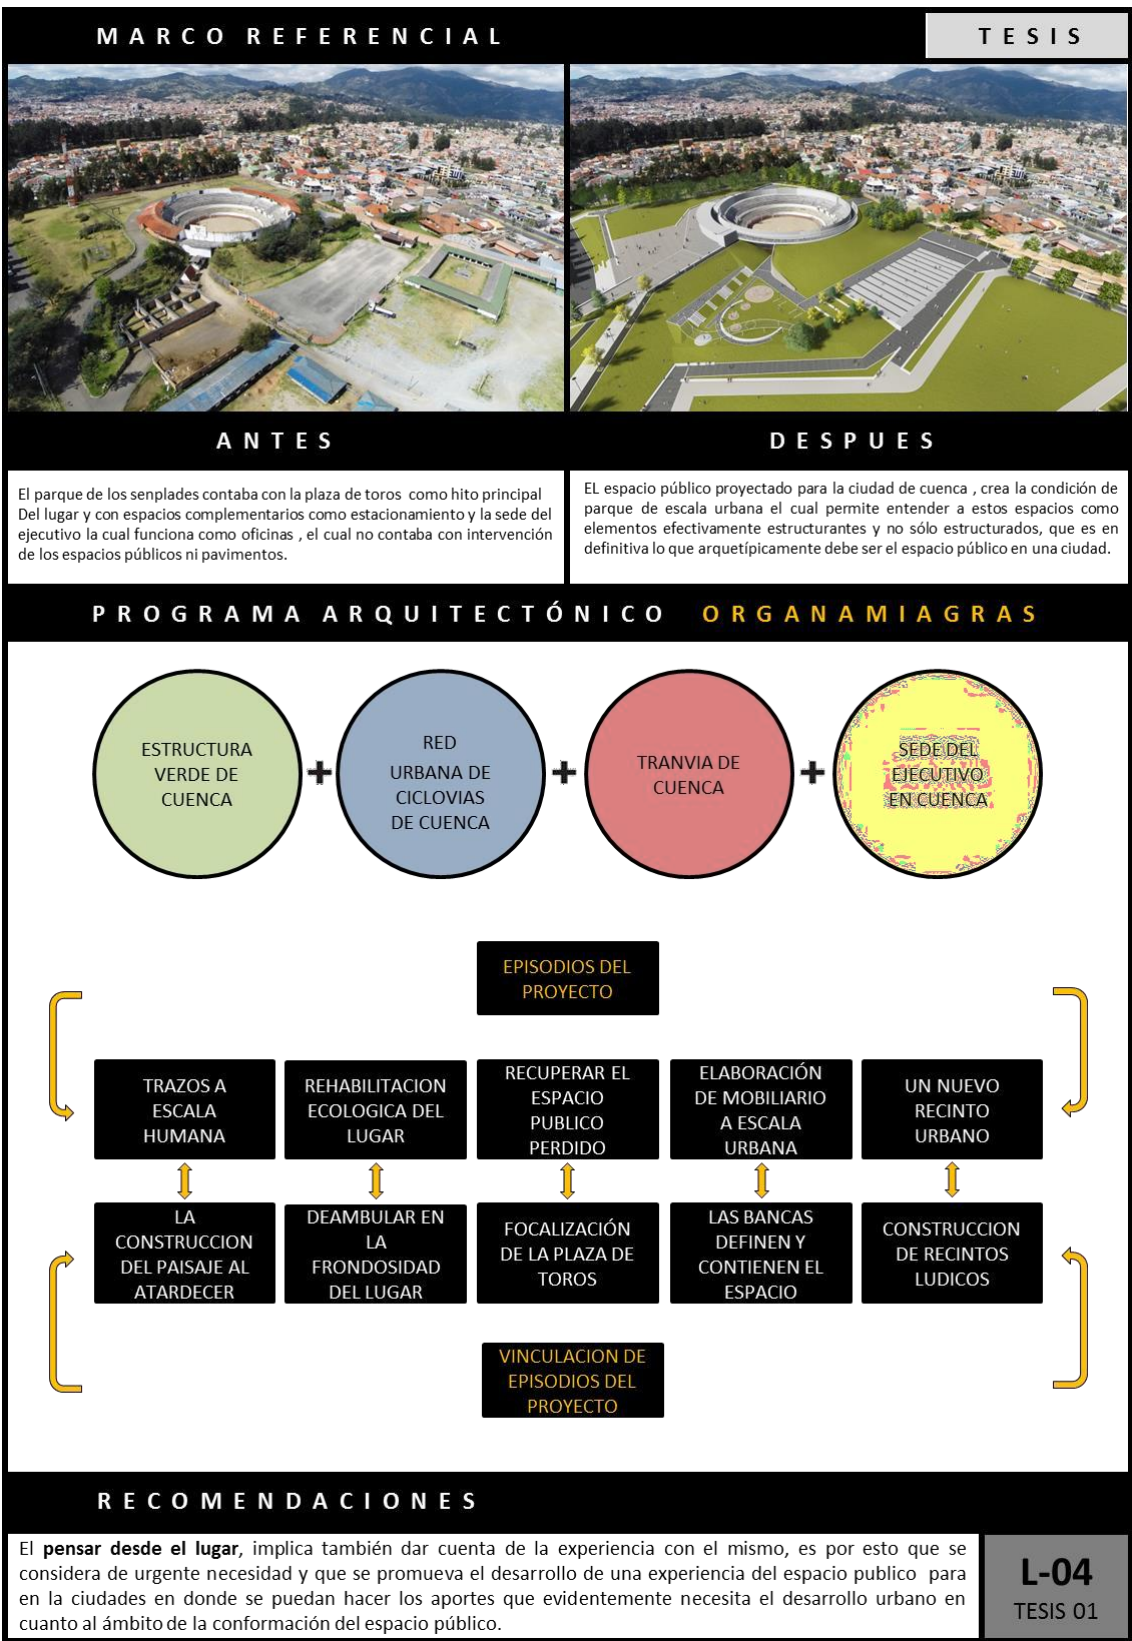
MARCO REFERENCIAL

TESIS

ANTES

DESPUES

El parque de los senplades contaba con la plaza de toros como hito principal Del lugar y con espacios complementarios como estacionamiento y la sede del ejecutivo la cual funciona como oficinas , el cual no contaba con intervención de los espacios públicos ni pavimentos.

EL espacio público proyectado para la ciudad de cuenca , crea la condición de parque de escala urbana el cual permite entender a estos espacios como elementos efectivamente estructurantes y no sólo estructurados, que es en definitiva lo que arquetípicamente debe ser el espacio público en una ciudad.

PROGRAMA ARQUITECTÓNICO ORGANAMIAGRAS

ESTRUCTURA VERDE DE CUENCA + RED URBANA DE CICLOVIAS DE CUENCA + TRANVIA DE CUENCA + SEDE DEL EJECUTIVO EN CUENCA

EPISODIOS DEL PROYECTO

TRAZOS A ESCALA HUMANA

REHABILITACION ECOLOGICA DEL LUGAR

RECUPERAR EL ESPACIO PUBLICO PERDIDO

ELABORACIÓN DE MOBILIARIO A ESCALA URBANA

UN NUEVO RECINTO URBANO

LA CONSTRUCCION DEL PAISAJE AL ATARDECER

DEAMBULAR EN LA FRONDOSIDAD DEL LUGAR

FOCALIZACIÓN DE LA PLAZA DE TOROS

LAS BANCAS DEFINEN Y CONTIENEN EL ESPACIO

CONSTRUCCION DE RECINTOS LUDICOS

VINCULACION DE EPISODIOS DEL PROYECTO

RECOMENDACIONES

El **pensar desde el lugar**, implica también dar cuenta de la experiencia con el mismo, es por esto que se considera de urgente necesidad y que se promueva el desarrollo de una experiencia del espacio publico para en la ciudades en donde se puedan hacer los aportes que evidentemente necesita el desarrollo urbano en cuanto al ámbito de la conformación del espacio público.

L-04
TESIS 01